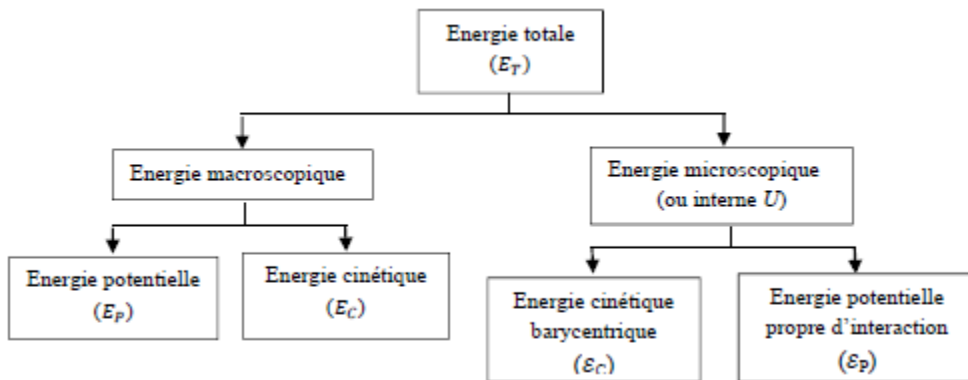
Energie totale
$(E_T)$

Energie macroscopique

Energie microscopique
(ou interne $U$)

Energie potentielle
$(E_P)$

Energie cinétique
$(E_C)$

Energie cinétique
barycentrique
$(\varepsilon_C)$

Energie potentielle
propre d'interaction
$(\varepsilon_P)$